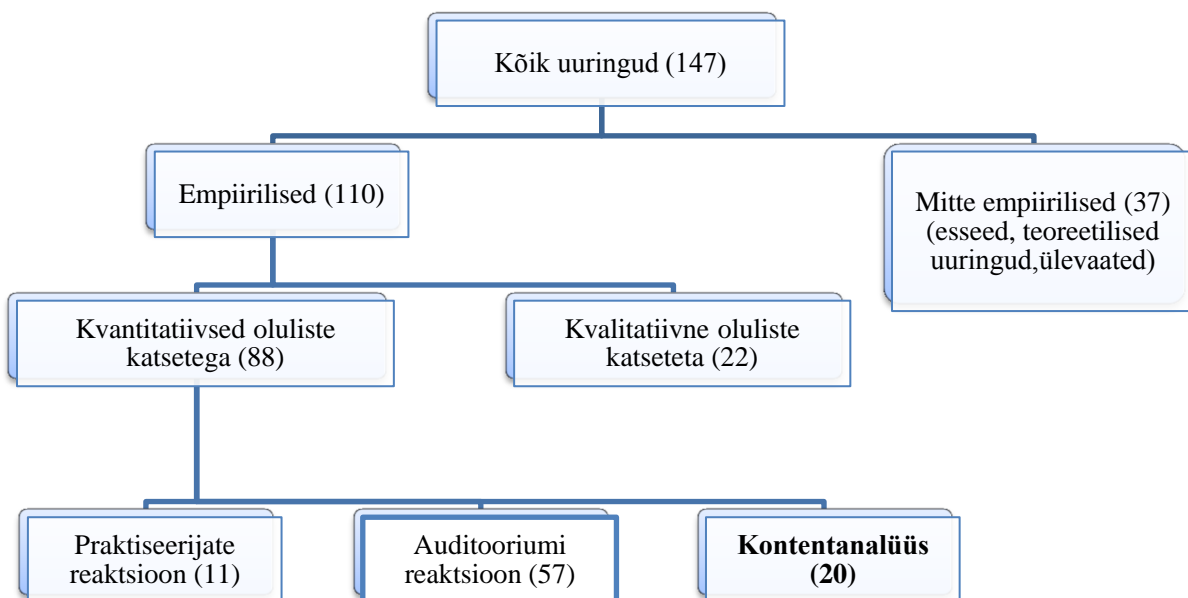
Kõik uuringud (147)

Empiirilised (110)

Mitte empiirilised (37) (esseed, teoreetilised uuringud,ülevaated)

Kvantitatiivsed oluliste katsetega (88)

Kvalitatiivne oluliste katseteta (22)

Praktiseerijate reaktsioon (11)

Auditooriumi reaktsioon (57)

**Kontentanalüüs (20)**